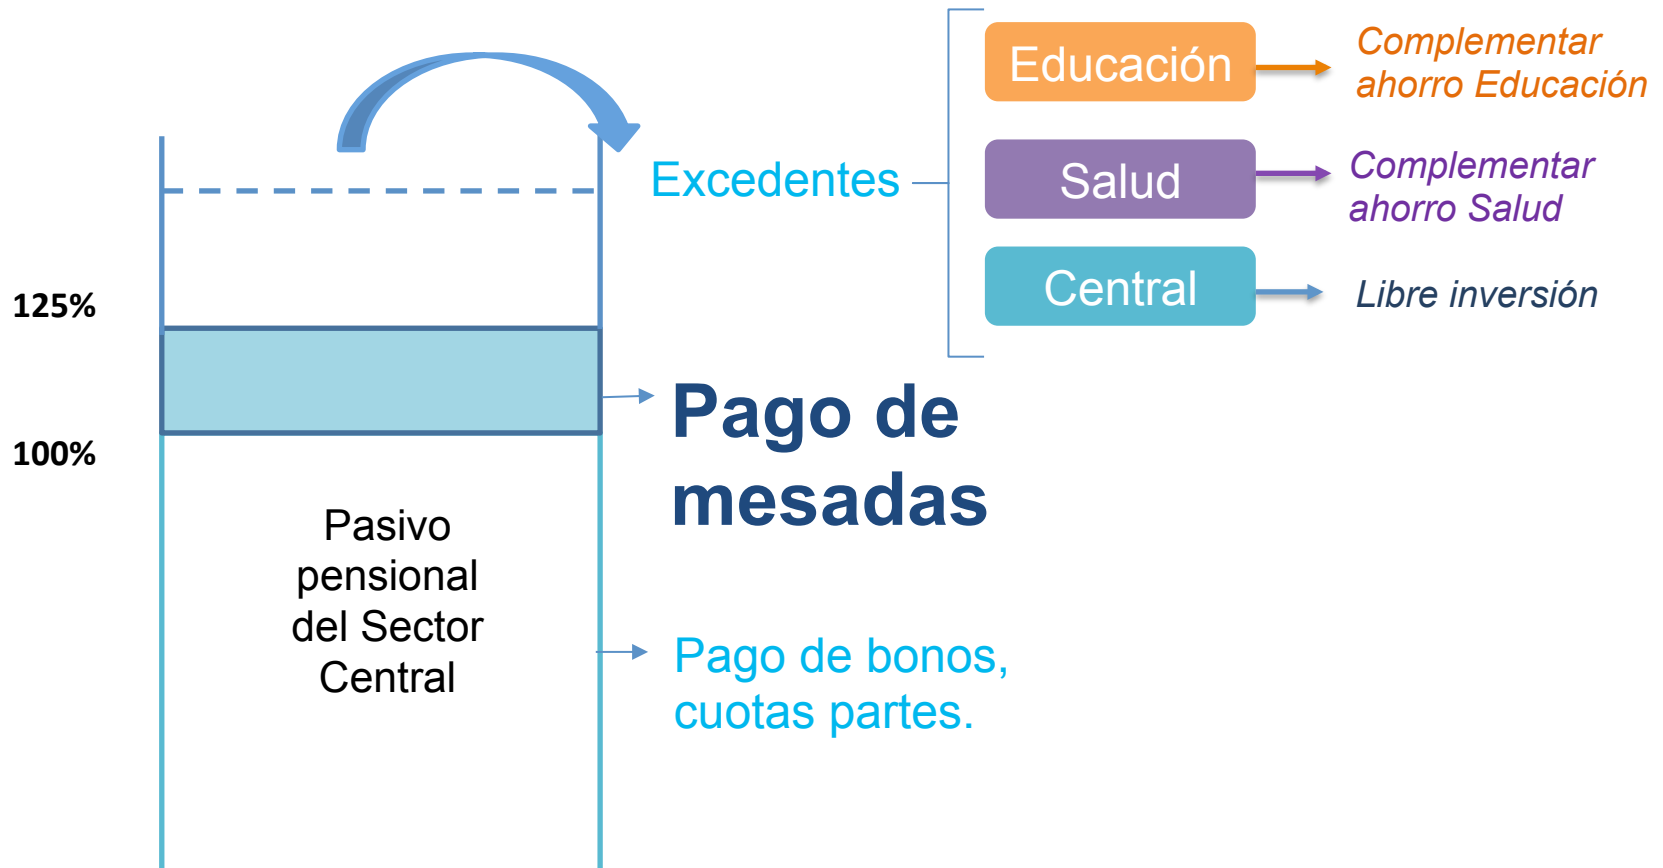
Educación → Complementar ahorro Educación

Salud → Complementar ahorro Salud

Central → Libre inversión

Excedentes

125%

100%

Pago de mesadas

Pasivo pensional del Sector Central

Pago de bonos, cuotas partes.